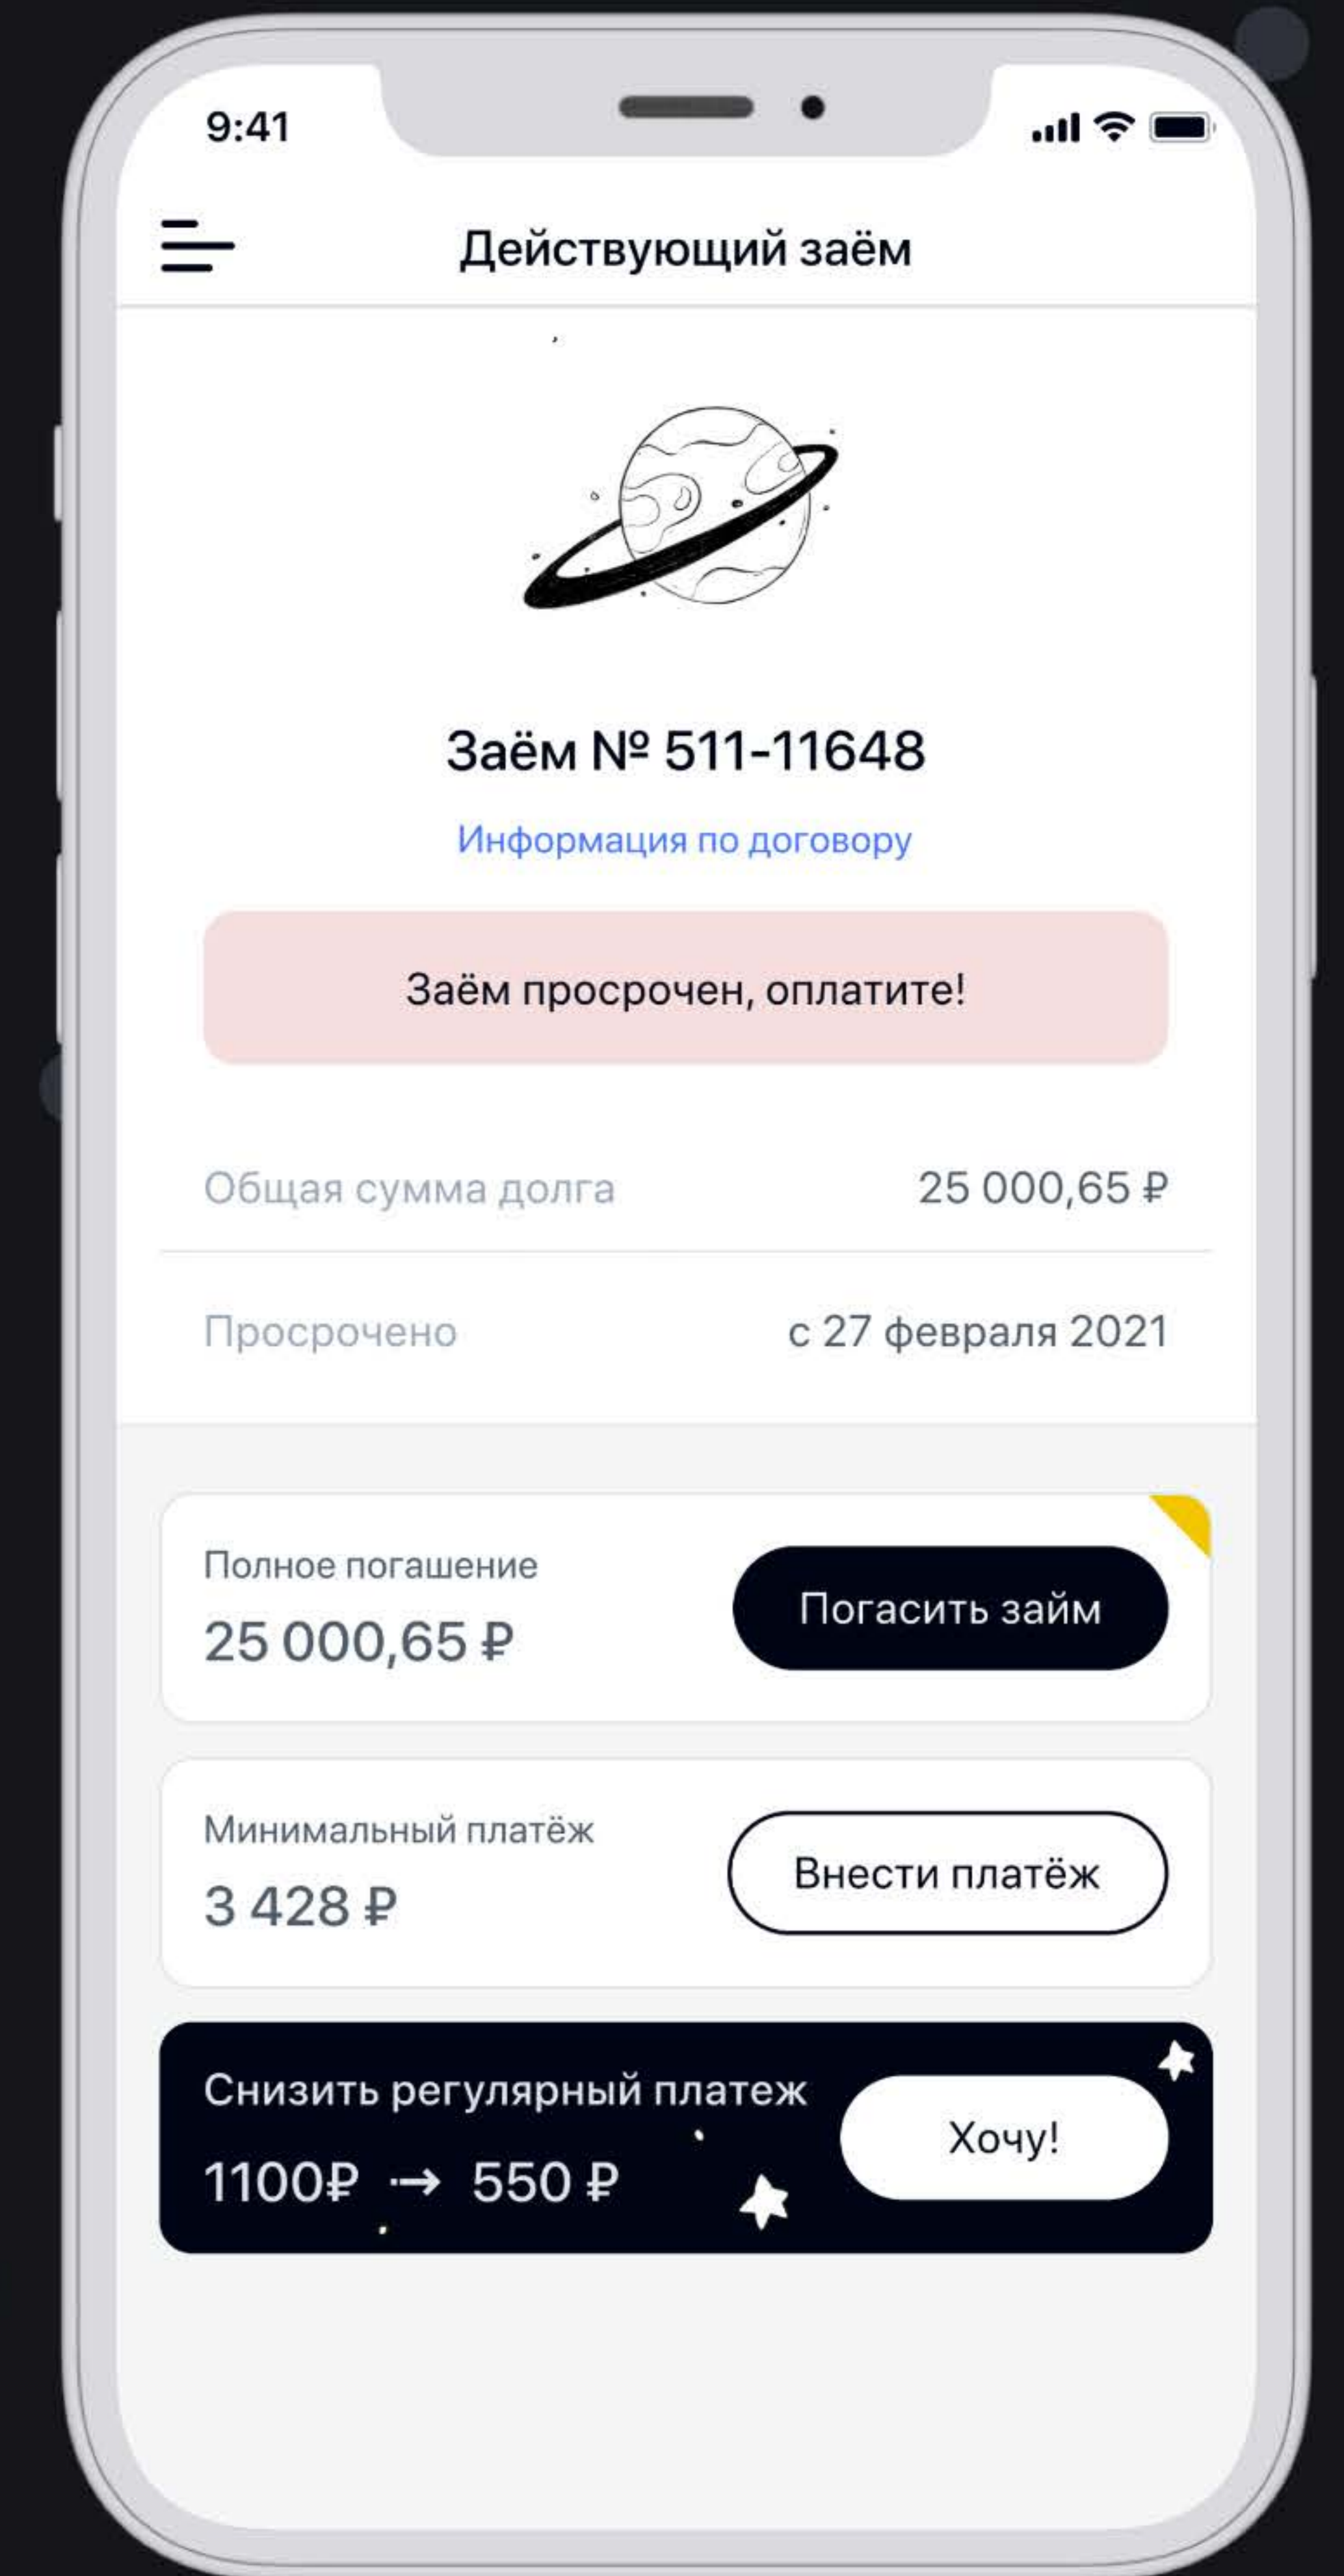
9:41

Действующий заём

Заём № 511-11648

Информация по договору

Заём просрочен, оплатите!

Общая сумма долга 25 000,65 ₽

Просрочено с 27 февраля 2021

Полное погашение
25 000,65 ₽
Погасить займ

Минимальный платёж
3 428 ₽
Внести платёж

Снизить регулярный платеж
1100₽ → 550 ₽
Хочу!